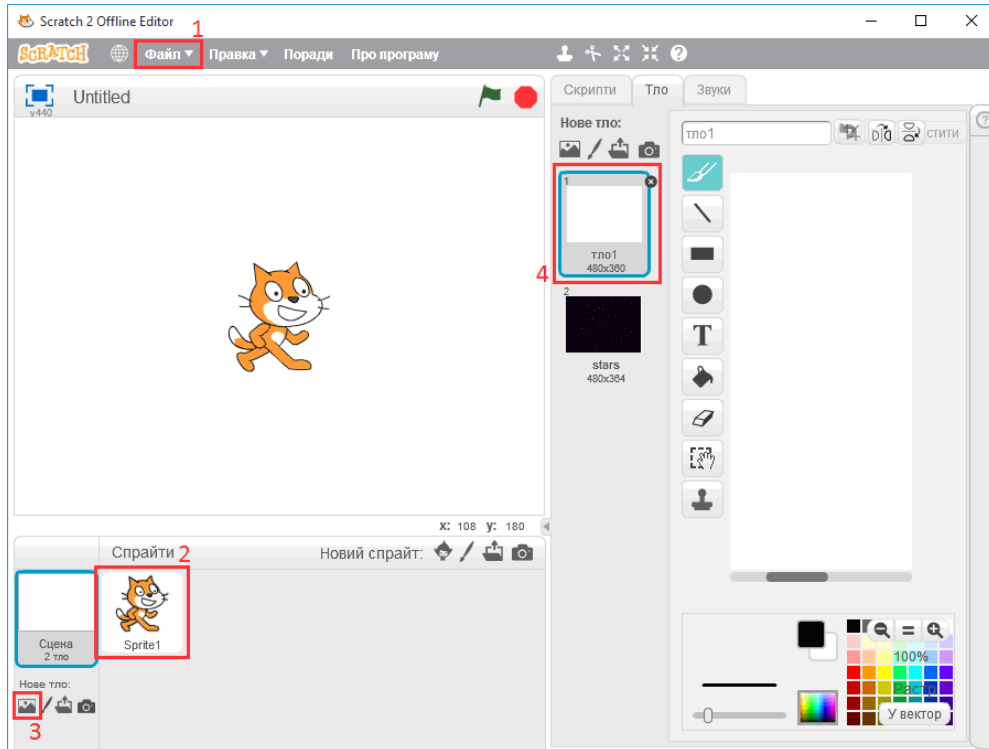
Scratch 2 Offline Editor

SCRATCH Файл ▾ Правка ▾ Поради Про програму

1

Untitled

v440

x: 108 y: 180

Спрайти 2 Новий спрайт:

Сцена
2 тло

Sprite1

Нове тло:

3

Скрипти Тло Звуки

Нове тло:

1

тло1
480x360

4

2

stars
480x364

тло1

стити

100%

Растр

У вектор